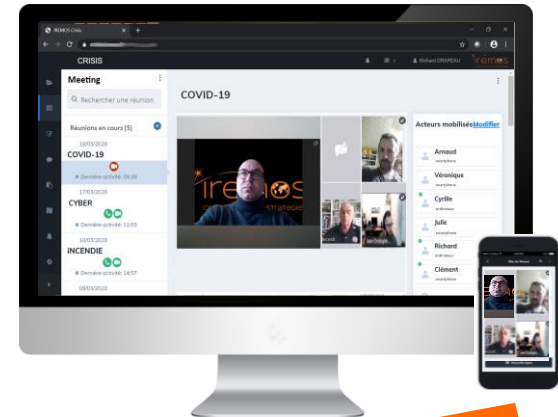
IREMOS Crisis
CRISIS
Richard ONAPEAU
iremos
Meeting
Rechercher une réunion
Réunions en cours (5)
18/03/2020
COVID-19
Dernière activité: 06:39
17/03/2020
CYBER
Dernière activité: 12:03
16/03/2020
INCENDIE
Dernière activité: 14:57
09/03/2020
COVID-19
iremos
strategies
Acteurs mobilisés Modifier
Arnaud
Véronique
Cyrille
Julie
Richard
Clément